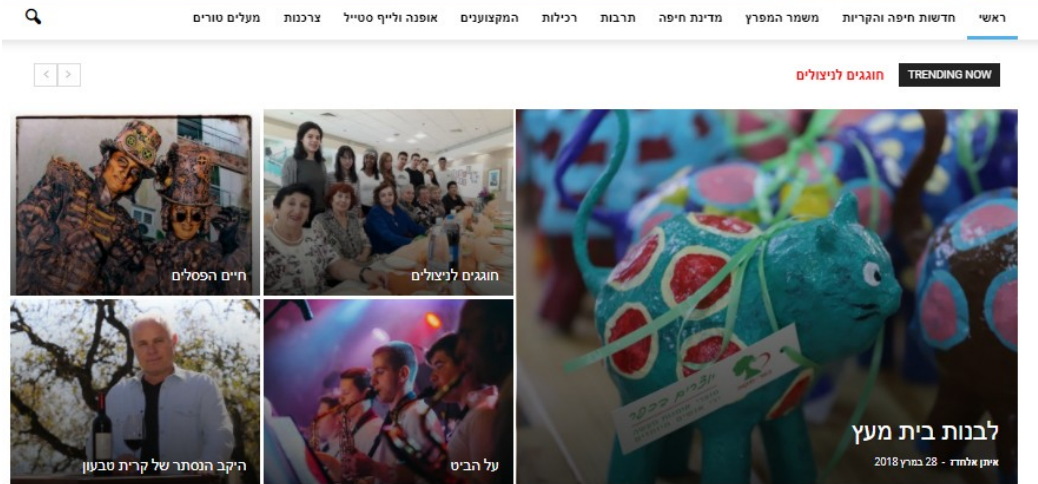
ראשי חדשות חיפה והקריות משמר המפרץ מדינת חיפה תרבות רכילות המקצוענים אופנה ולייף סטייל צרכנות מעלים טורים

TRENDING NOW חוגגים לניצולים

לבנות בית מעץ
איתן אלחדז - 28 במרץ 2018

חוגגים לניצולים

חיים הפסלים

על הביט

היקב הנסתר של קרית טבעון